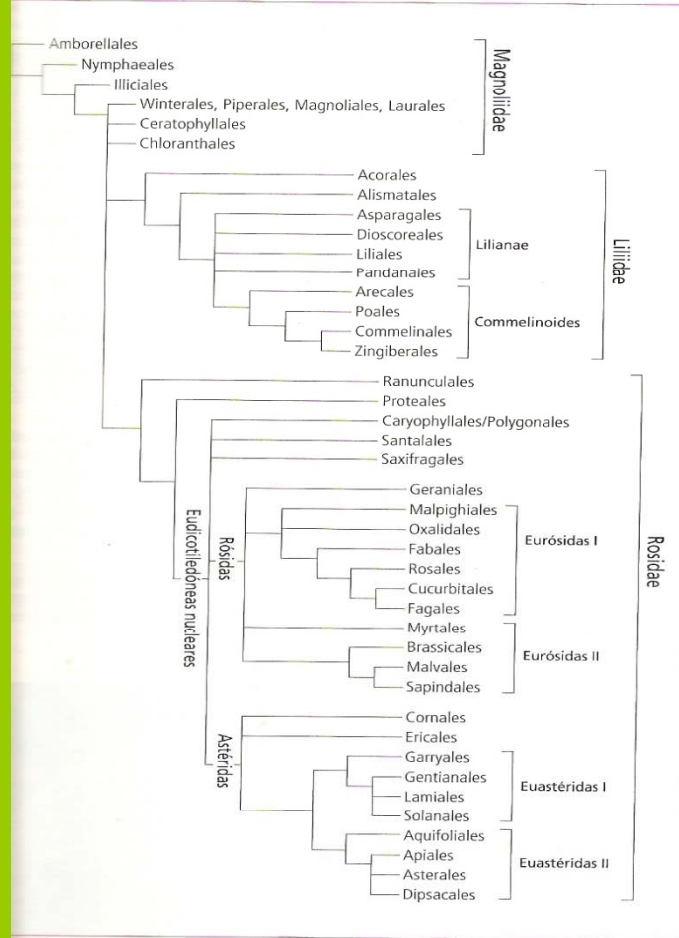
Amborellales
Nymphaeales
Illiciales
Winterales, Piperales, Magnoliales, Laurales
Ceratophyllales
Chloranthales
Magnoliidae

Acorales
Alismatales
Asparagales
Dioscoreales
Liliales
Pandanales
Lilianae
Arecales
Poales
Commelinales
Zingiberales
Commelinoides
Liliidae

Ranunculales
Proteales
Caryophyllales/Polygonales
Santalales
Saxifragales
Geraniales
Malpighiales
Oxalidales
Fabales
Rosales
Cucurbitales
Fagales
Eurósidas I
Myrtales
Brassicales
Malvales
Sapindales
Eurósidas II
Rósidas
Eudicotiledóneas nucleares
Cornales
Ericales
Garryales
Gentianales
Lamiales
Solanales
Euastéridas I
Aquifoliales
Apiales
Asterales
Dipsacales
Euastéridas II
Astéridas
Rosidae